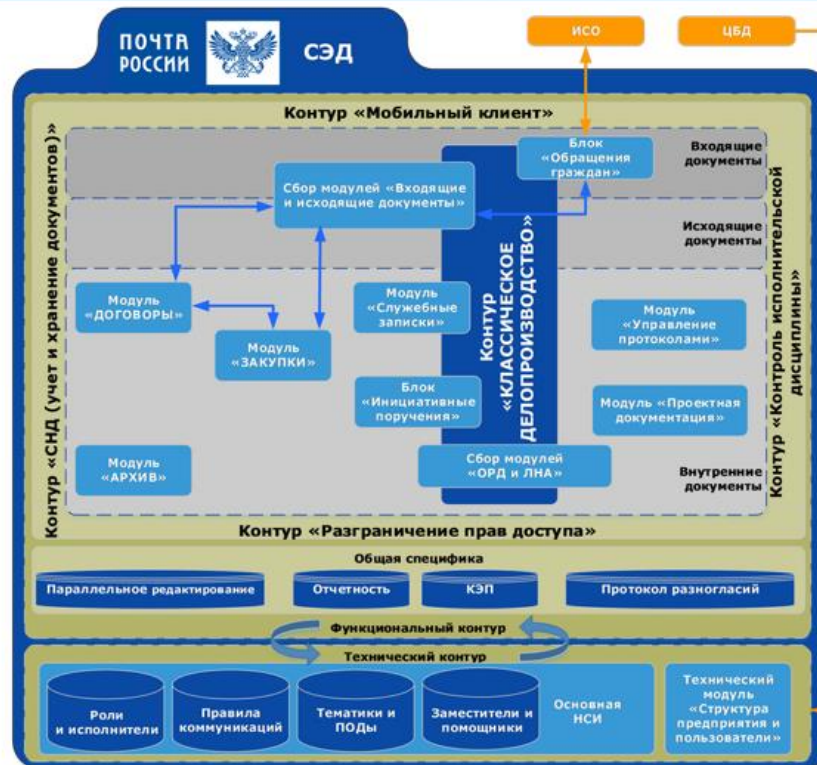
ПОЧТА РОССИИ

СЭД

ИСО

ЦБД

Контур «Мобильный клиент»

Контур «СНД (учет и хранение документов)»

Блок «Обращения граждан»

Входящие документы

Сбор модулей «Входящие и исходящие документы»

Исходящие документы

Контур «Классическое делопроизводство»

Контур «Контроль исполнительской дисциплины»

Модуль «ДОГОВОРЫ»

Модуль «Служебные записки»

Модуль «Управление протоколами»

Модуль «ЗАКУПКИ»

Блок «Инициативные поручения»

Модуль «Проектная документация»

Модуль «АРХИВ»

Сбор модулей «ОРД и ЛНА»

Внутренние документы

Контур «Разграничение прав доступа»

Общая специфика

Параллельное редактирование

Отчетность

КЭП

Протокол разногласий

Функциональный контур

Технический контур

Роли и исполнители

Правила коммуникаций

Тематики и ПОДы

Заместители и помощники

Основная НСИ

Технический модуль «Структура предприятия и пользователи»